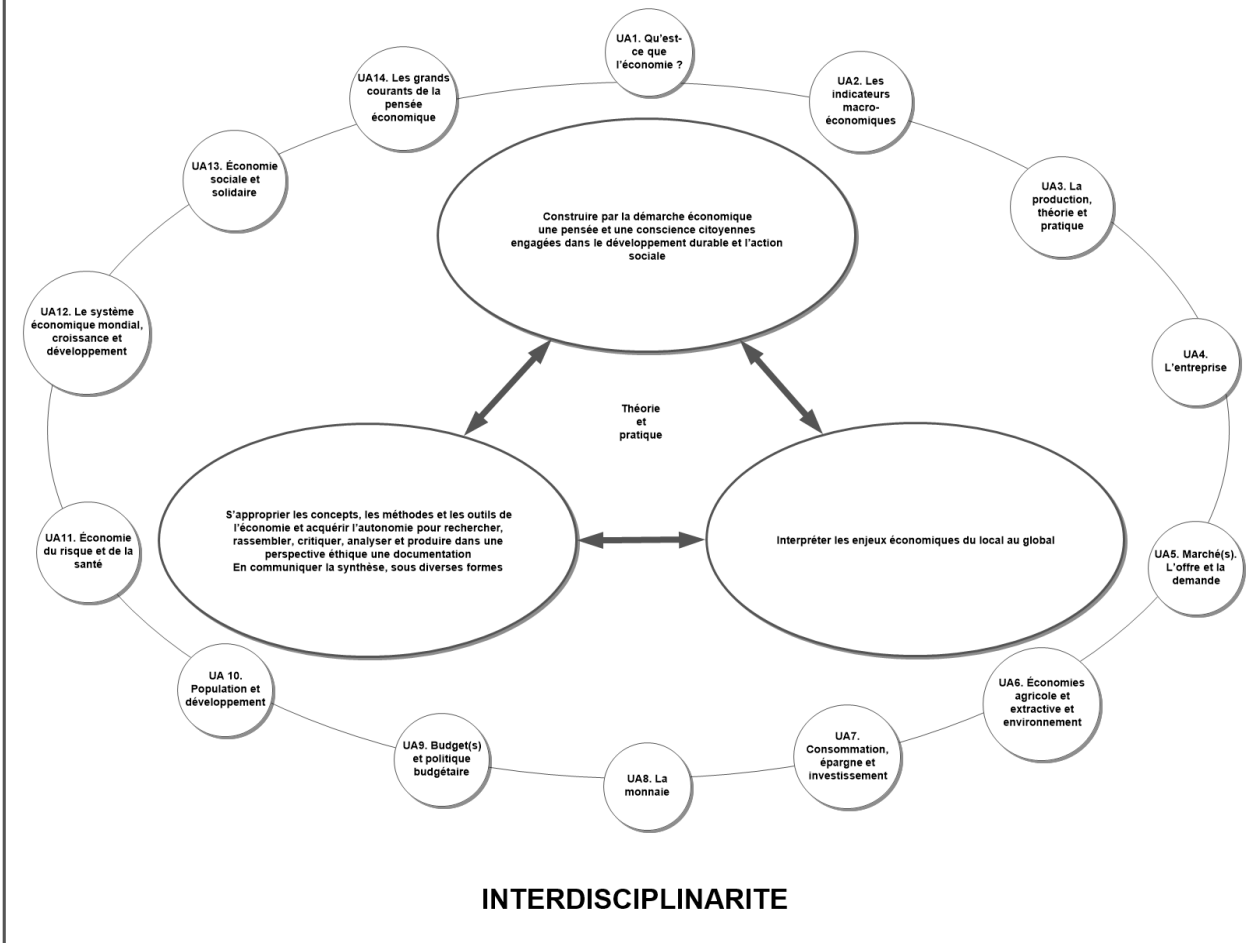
UA1. Qu'est-ce que l'économie ?

UA2. Les indicateurs macro-économiques

UA3. La production, théorie et pratique

UA4. L'entreprise

UA5. Marché(s). L'offre et la demande

UA6. Économies agricole et extractive et environnement

UA7. Consommation, épargne et investissement

UA8. La monnaie

UA9. Budget(s) et politique budgétaire

UA 10. Population et développement

UA11. Économie du risque et de la santé

UA12. Le système économique mondial, croissance et développement

UA13. Économie sociale et solidaire

UA14. Les grands courants de la pensée économique

Construire par la démarche économique une pensée et une conscience citoyennes engagées dans le développement durable et l'action sociale

Théorie et pratique

S'approprier les concepts, les méthodes et les outils de l'économie et acquérir l'autonomie pour rechercher, rassembler, critiquer, analyser et produire dans une perspective éthique une documentation
En communiquer la synthèse, sous diverses formes

Interpréter les enjeux économiques du local au global

INTERDISCIPLINARITE